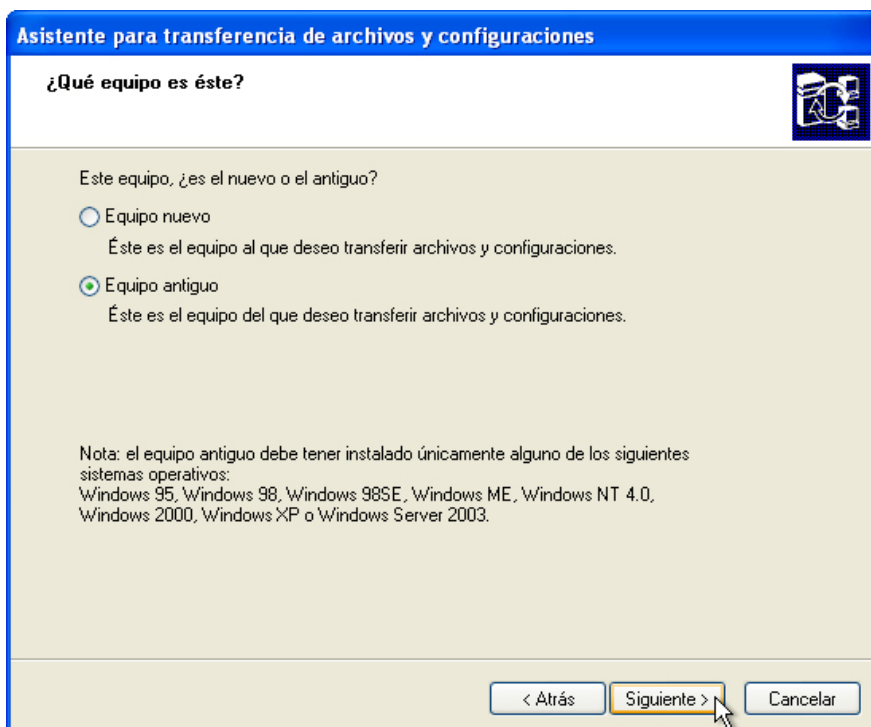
Asistente para transferencia de archivos y configuraciones

¿Qué equipo es éste?

Este equipo, ¿es el nuevo o el antiguo?

Equipo nuevo

Éste es el equipo al que deseo transferir archivos y configuraciones.

Equipo antiguo

Éste es el equipo del que deseo transferir archivos y configuraciones.

Nota: el equipo antiguo debe tener instalado únicamente alguno de los siguientes sistemas operativos:
Windows 95, Windows 98, Windows 98SE, Windows ME, Windows NT 4.0, Windows 2000, Windows XP o Windows Server 2003.

< Atrás
Siguiente >
Cancelar